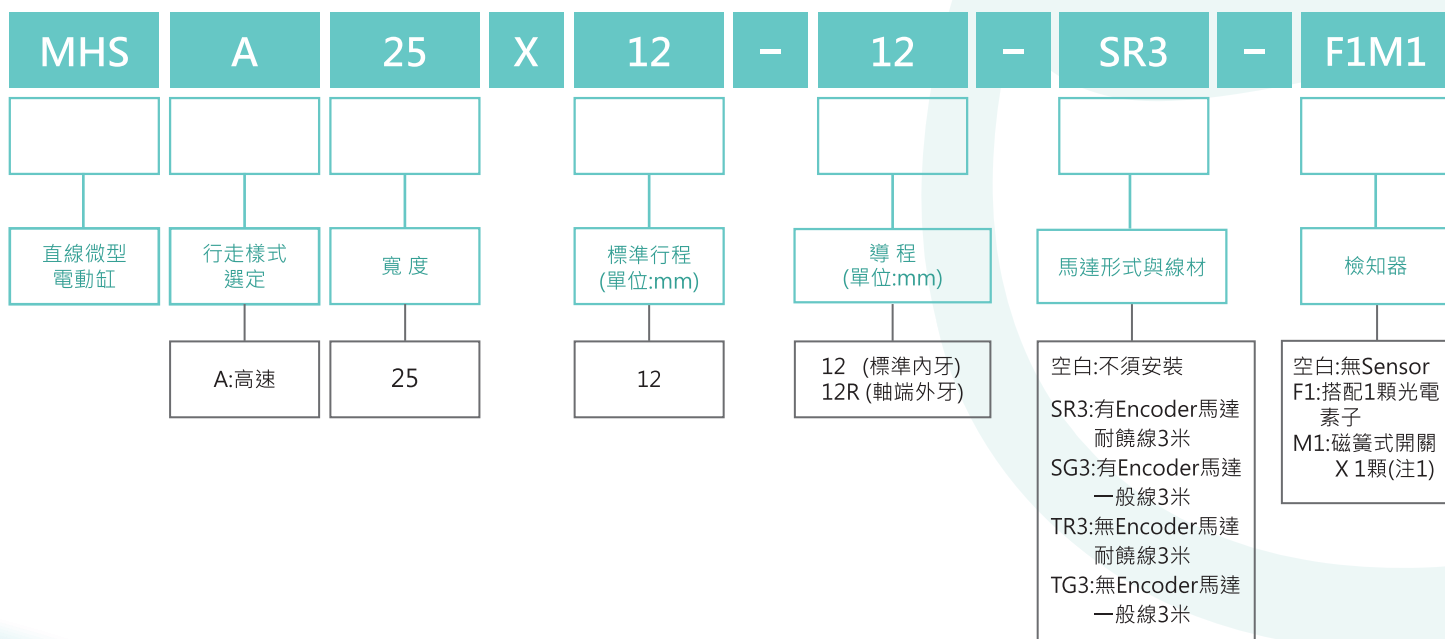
MHS A 25 X 12 − 12 − SR3 − F1M1

直線微型電動缸

行走樣式選定

A:高速

寬 度

25

標準行程 (單位:mm)

12

導 程 (單位:mm)

12 (標準內牙)
12R (軸端外牙)

馬達形式與線材

空白:不須安裝

SR3:有Encoder馬達耐饒線3米
SG3:有Encoder馬達一般線3米
TR3:無Encoder馬達耐饒線3米
TG3:無Encoder馬達一般線3米

檢知器

空白:無Sensor
F1:搭配1顆光電素子
M1:磁簧式開關 X 1顆(注1)